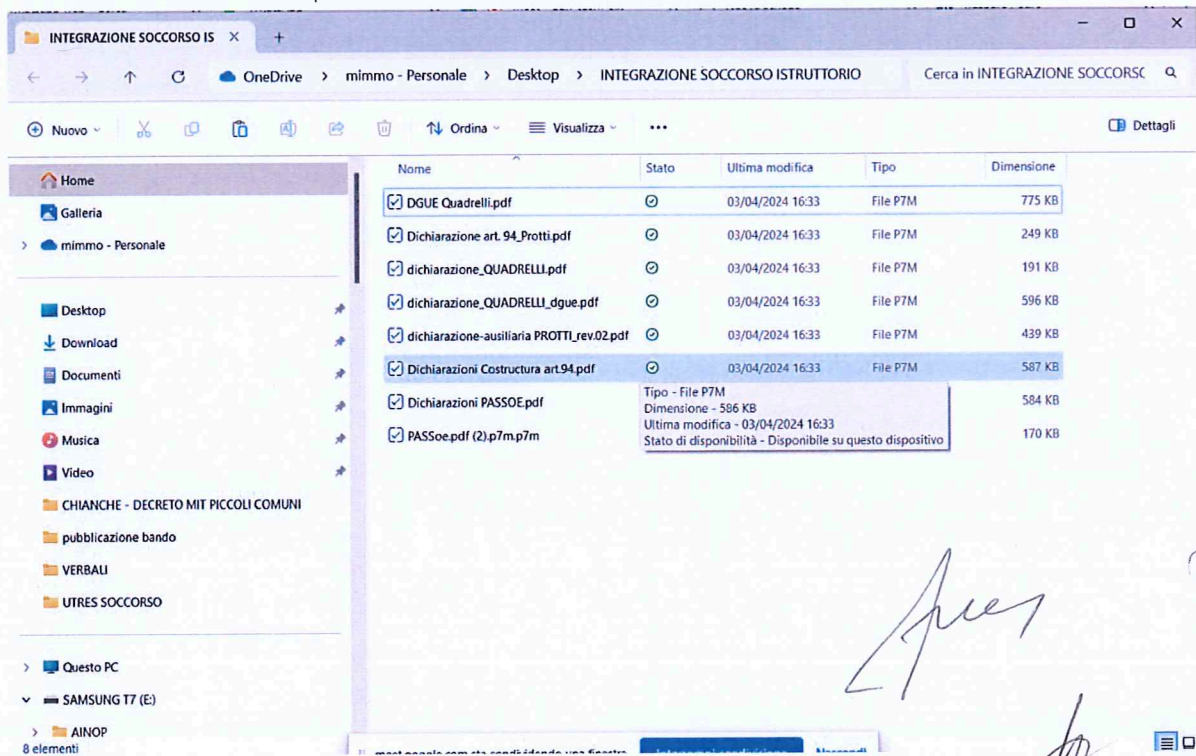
INTEGRAZIONE SOCCORSO IS ×
+
OneDrive > mimmo - Personale > Desktop > INTEGRAZIONE SOCCORSO ISTRUTTORIO
Cerca in INTEGRAZIONE SOCCORSC

Nuovo
Ordina
Visualizza
...
Dettagli

Home
Galleria
mimmo - Personale

Desktop
Download
Documenti
Immagini
Musica
Video
CHIANCHE - DECRETO MIT PICCOLI COMUNI
pubblicazione bando
VERBALI
UTRES SOCCORSO

Questo PC
SAMSUNG T7 (E:)
AINOP
8 elementi

| Nome | Stato | Ultima modifica | Tipo | Dimensione |
|---|---|---|---|---|
| DGUE Quadrelli.pdf | | 03/04/2024 16:33 | File P7M | 775 KB |
| Dichiarazione art. 94_Protti.pdf | | 03/04/2024 16:33 | File P7M | 249 KB |
| dichiarazione_QUADRELLI.pdf | | 03/04/2024 16:33 | File P7M | 191 KB |
| dichiarazione_QUADRELLI_dgue.pdf | | 03/04/2024 16:33 | File P7M | 596 KB |
| dichiarazione-ausiliaria PROTTI_rev.02.pdf | | 03/04/2024 16:33 | File P7M | 439 KB |
| Dichiarazioni Costructura art.94.pdf | | 03/04/2024 16:33 | File P7M | 587 KB |
| Dichiarazioni PASSOE.pdf | | | | 584 KB |
| PASSoe.pdf (2).p7m.p7m | | | | 170 KB |

Tipo - File P7M
Dimensione - 586 KB
Ultima modifica - 03/04/2024 16:33
Stato di disponibilità - Disponibile su questo dispositivo

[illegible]